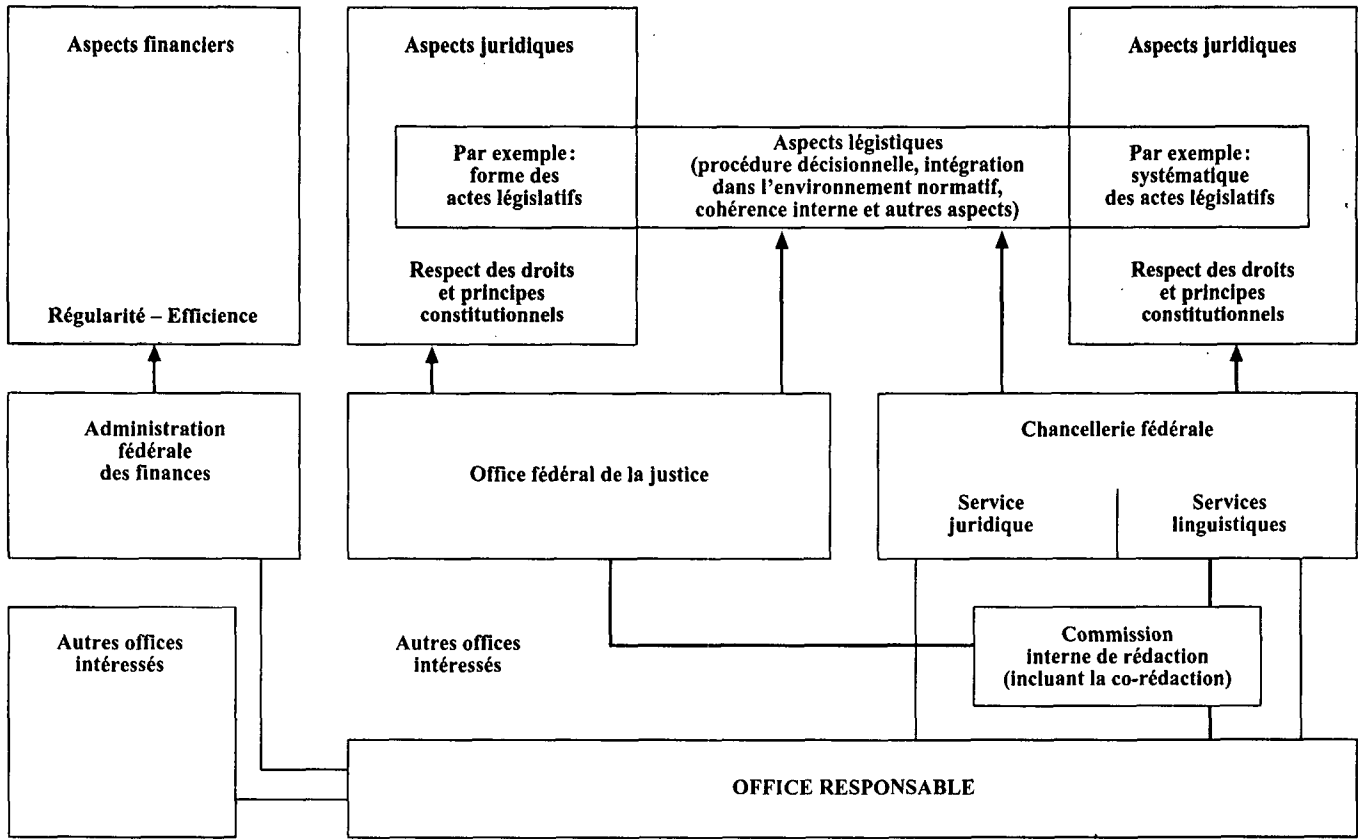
Aspects financiers

Régularité – Efficience

Aspects juridiques

Par exemple: forme des actes législatifs

Respect des droits et principes constitutionnels

Aspects légistiques (procédure décisionnelle, intégration dans l'environnement normatif, cohérence interne et autres aspects)

Aspects juridiques

Par exemple: systématique des actes législatifs

Respect des droits et principes constitutionnels

Administration fédérale des finances

Office fédéral de la justice

Chancellerie fédérale

Service juridique

Services linguistiques

Autres offices intéressés

Autres offices intéressés

Commission interne de rédaction (incluant la co-rédaction)

OFFICE RESPONSABLE